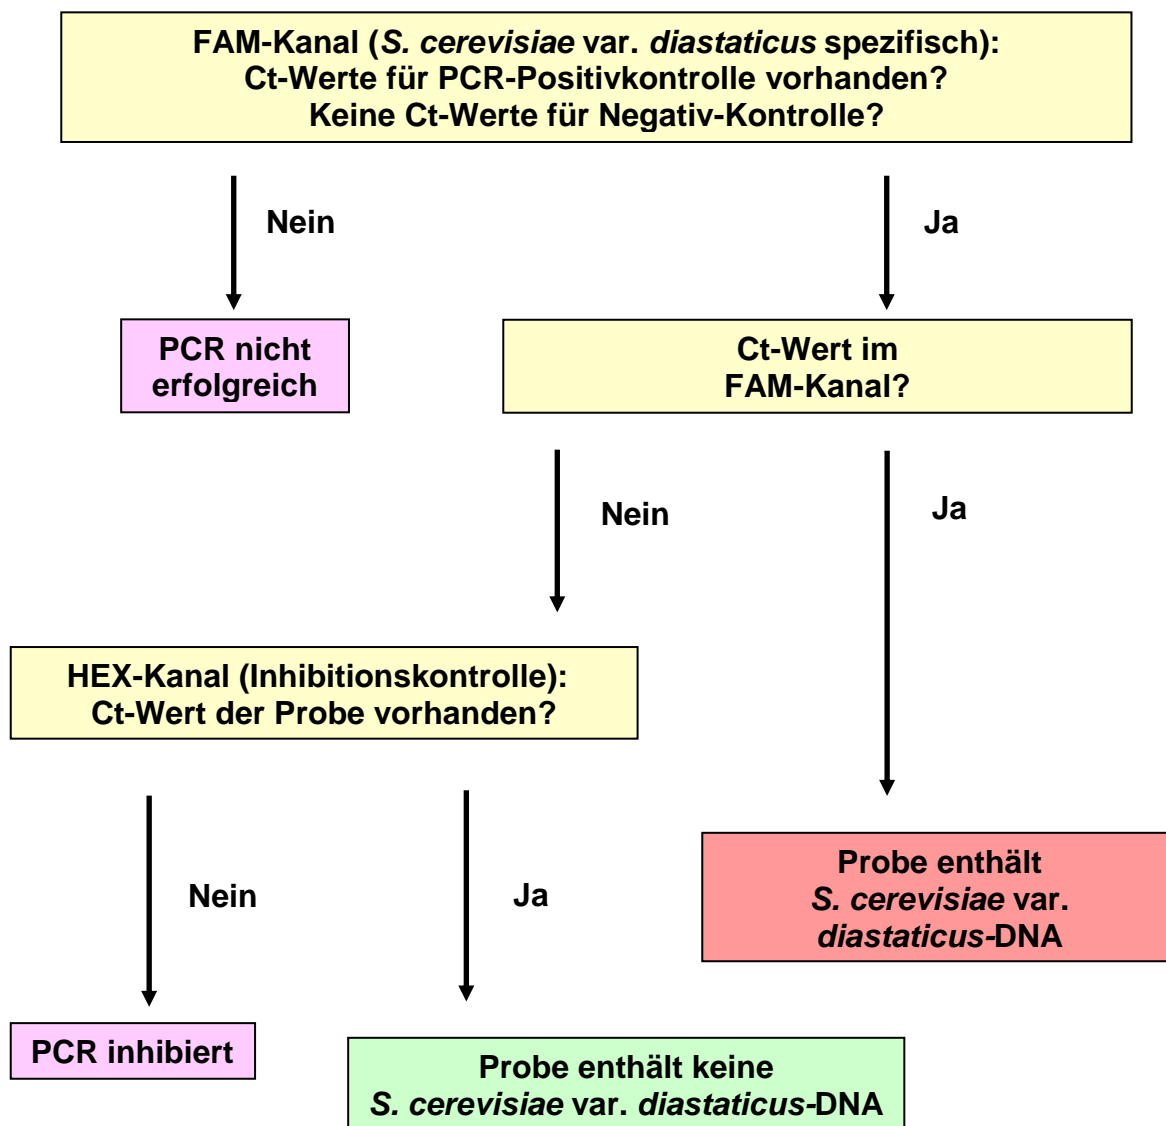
FAM-Kanal (S. cerevisiae var. diastaticus spezifisch):
Ct-Werte für PCR-Positivkontrolle vorhanden?
Keine Ct-Werte für Negativ-Kontrolle?

Nein

Ja

PCR nicht erfolgreich

Ct-Wert im FAM-Kanal?

Nein

Ja

HEX-Kanal (Inhibitionskontrolle):
Ct-Wert der Probe vorhanden?

Nein

Ja

Probe enthält S. cerevisiae var. diastaticus-DNA

PCR inhibiert

Probe enthält keine S. cerevisiae var. diastaticus-DNA